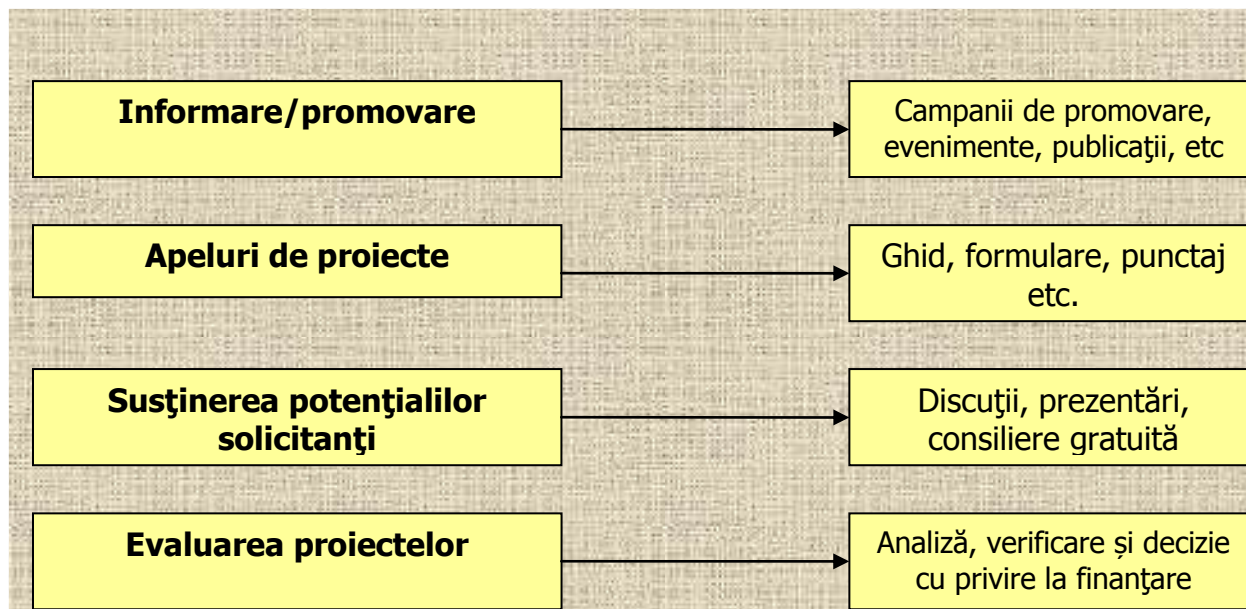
**Informare/promovare**

Campanii de promovare, evenimente, publicaţii, etc

**Apeluri de proiecte**

Ghid, formulare, punctaj etc.

**Susţinerea potenţialilor solicitanţi**

Discuţii, prezentări, consiliere gratuită

**Evaluarea proiectelor**

Analiză, verificare și decizie cu privire la finanţare